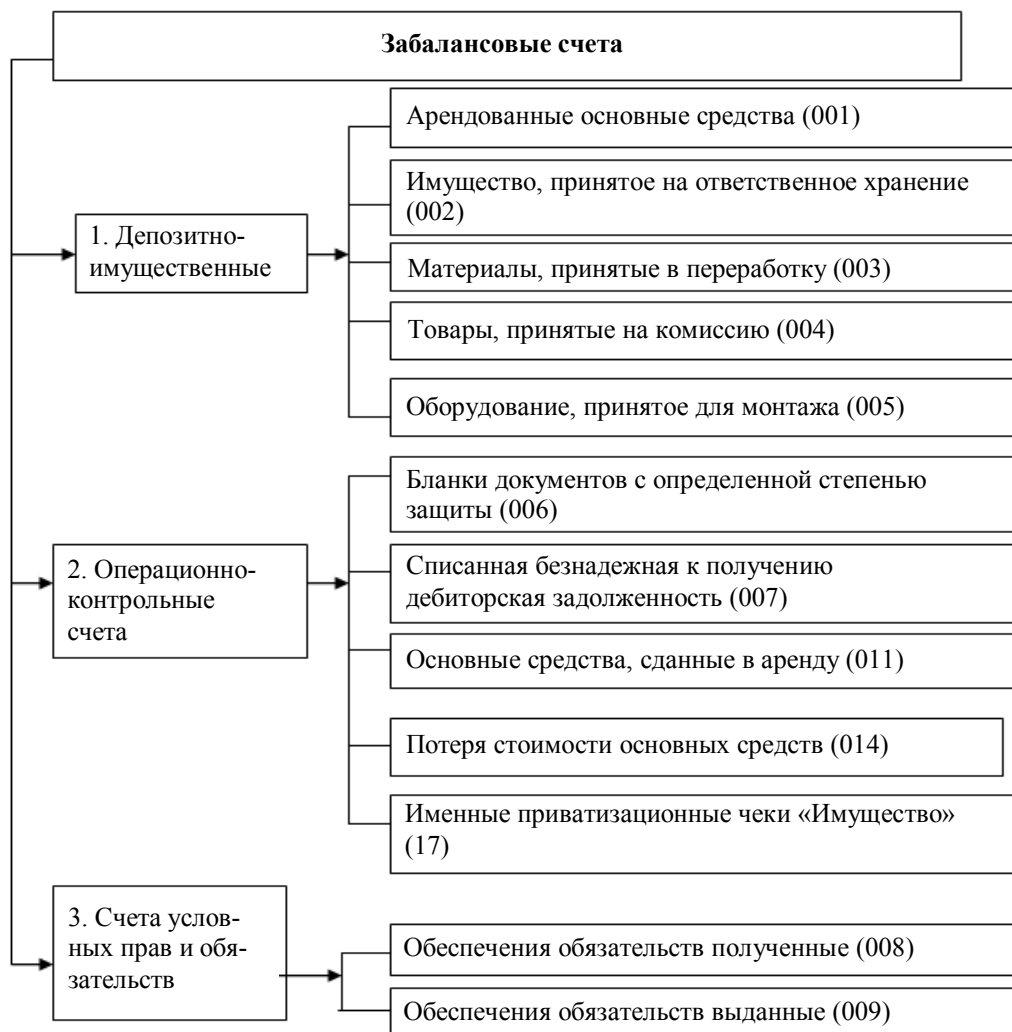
Забалансовые счета

1. Депозитно-имущественные

Арендованные основные средства (001)

Имущество, принятое на ответственное хранение (002)

Материалы, принятые в переработку (003)

Товары, принятые на комиссию (004)

Оборудование, принятое для монтажа (005)

2. Операционно-контрольные счета

Бланки документов с определенной степенью защиты (006)

Списанная безнадежная к получению дебиторская задолженность (007)

Основные средства, сданные в аренду (011)

Потеря стоимости основных средств (014)

Именные приватизационные чеки «Имущество» (17)

3. Счета условных прав и обязательств

Обеспечения обязательств полученные (008)

Обеспечения обязательств выданные (009)